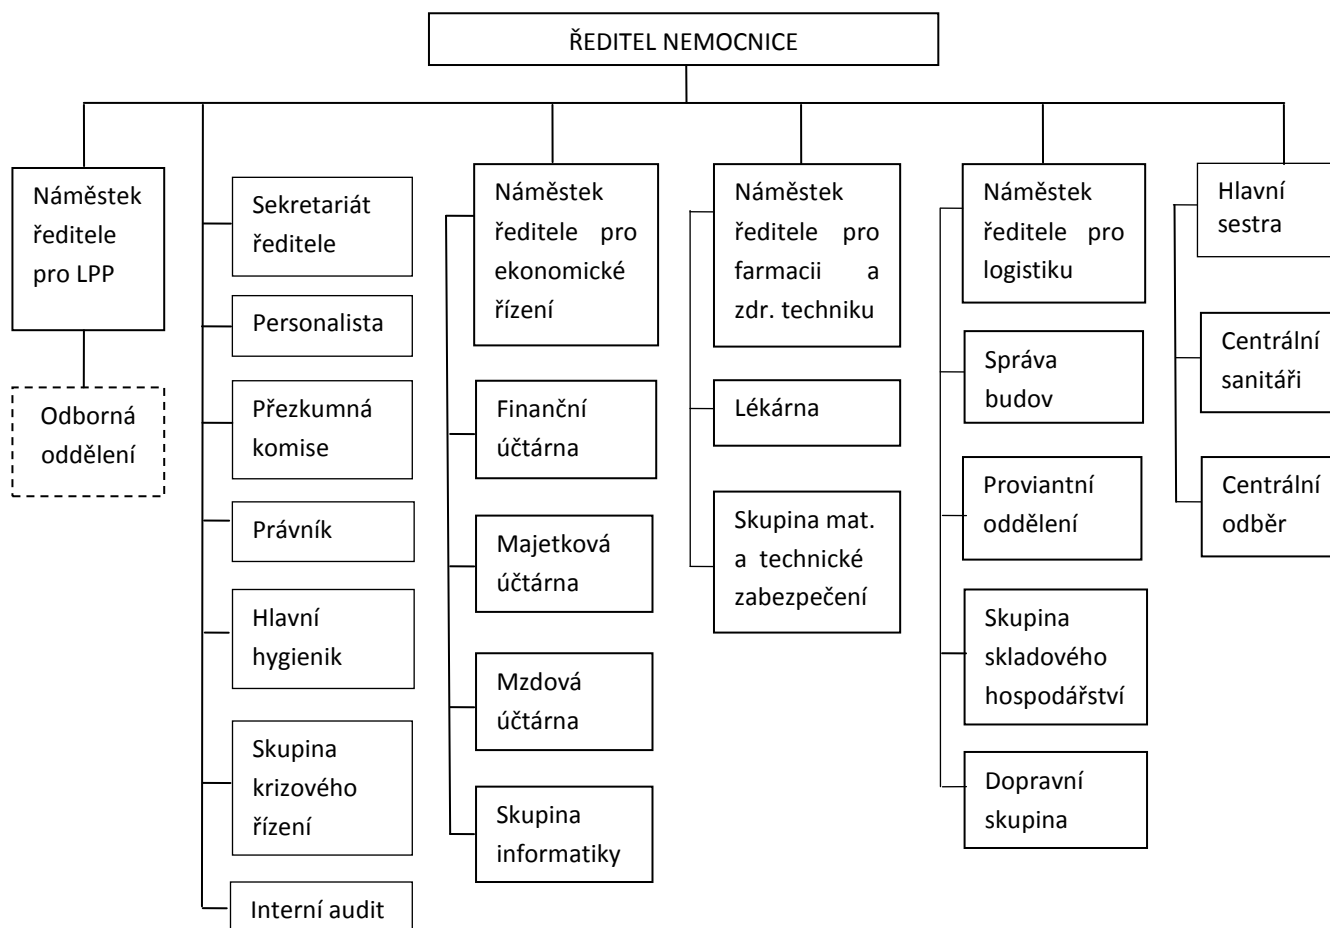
ŘEDITEL NEMOCNICE

Náměstek ředitele pro LPP

Odborná oddělení

Sekretariát ředitele

Personalista

Přezkumná komise

Právník

Hlavní hygienik

Skupina krizového řízení

Interní audit

Náměstek ředitele pro ekonomické řízení

Finanční účtárna

Majetková účtárna

Mzdová účtárna

Skupina informatiky

Náměstek ředitele pro farmacii a zdr. techniku

Lékárna

Skupina mat. a technické zabezpečení

Náměstek ředitele pro logistiku

Správa budov

Proviantní oddělení

Skupina skladového hospodářství

Dopravní skupina

Hlavní sestra

Centrální sanitáři

Centrální odběr